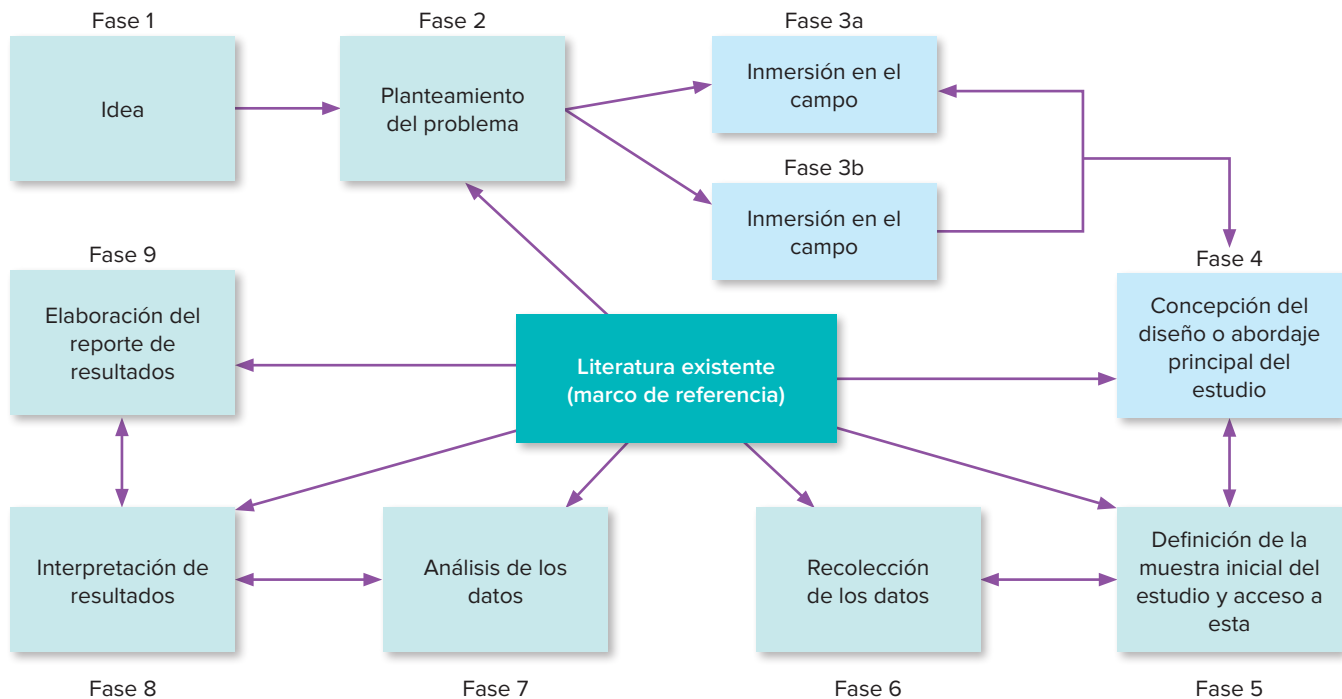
Fase 1
Idea

Fase 2
Planteamiento del problema

Fase 3a
Inmersión en el campo

Fase 3b
Inmersión en el campo

Fase 4
Concepción del diseño o abordaje principal del estudio

Fase 9
Elaboración del reporte de resultados

Literatura existente (marco de referencia)

Interpretación de resultados

Análisis de los datos

Recolección de los datos

Definición de la muestra inicial del estudio y acceso a esta

Fase 8

Fase 7

Fase 6

Fase 5